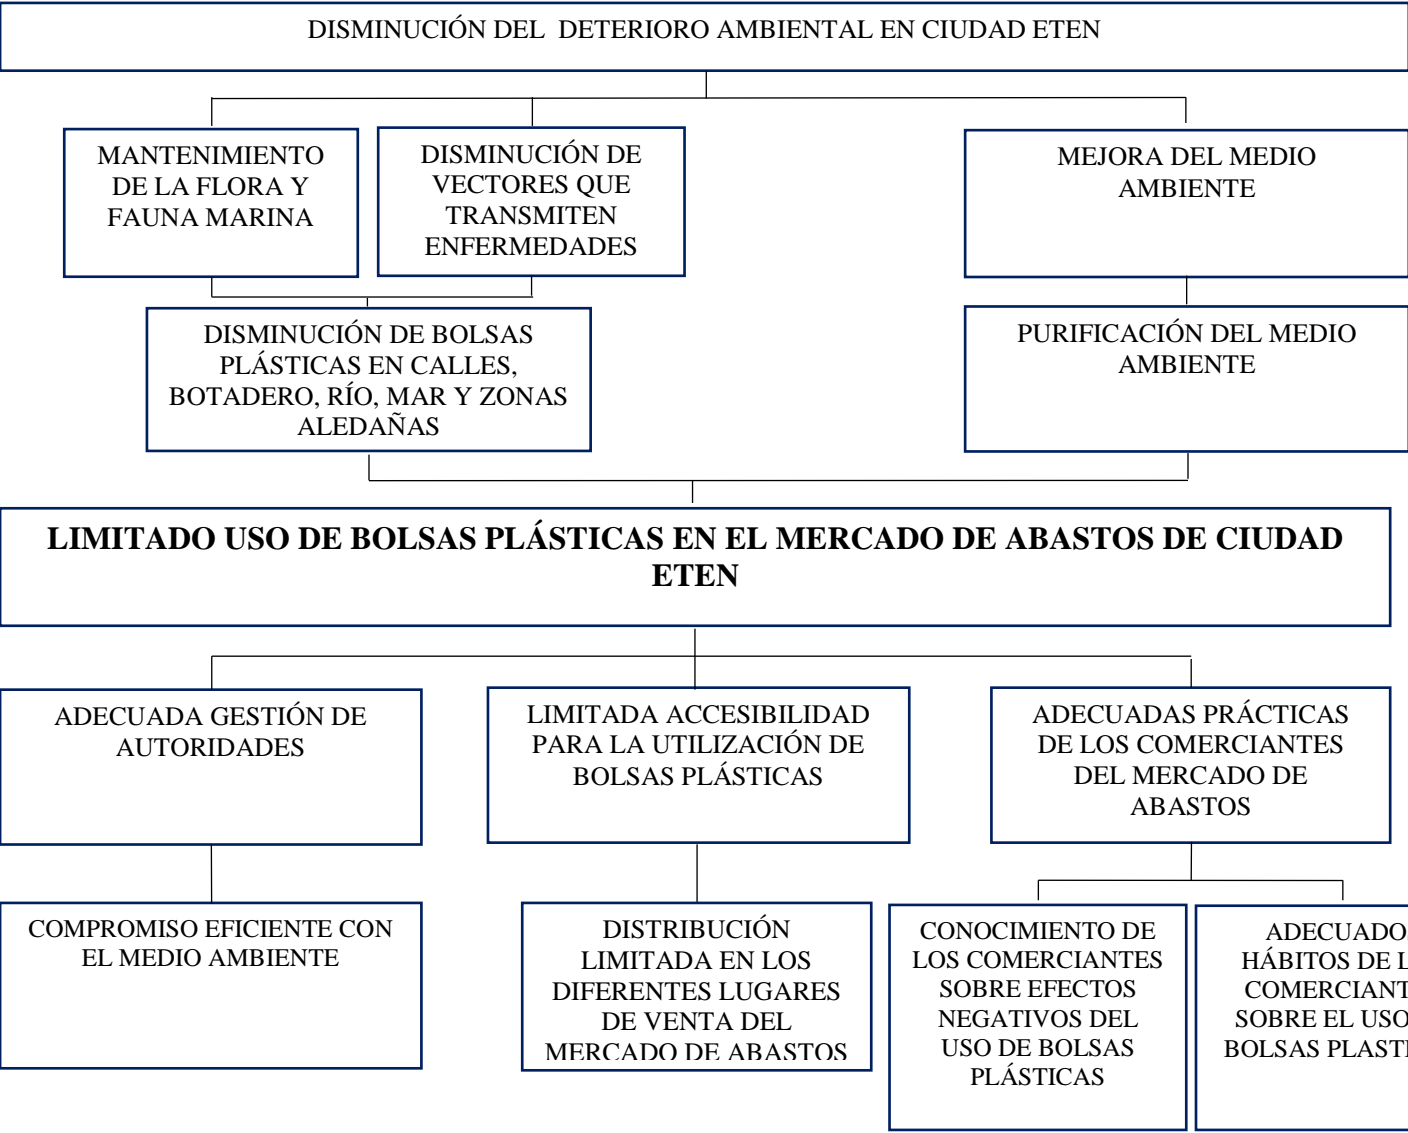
DISMINUCIÓN DEL DETERIORO AMBIENTAL EN CIUDAD ETEN

MANTENIMIENTO DE LA FLORA Y FAUNA MARINA

DISMINUCIÓN DE VECTORES QUE TRANSMITEN ENFERMEDADES

MEJORA DEL MEDIO AMBIENTE

DISMINUCIÓN DE BOLSAS PLÁSTICAS EN CALLES, BOTADERO, RÍO, MAR Y ZONAS ALEDAÑAS

PURIFICACIÓN DEL MEDIO AMBIENTE

**LIMITADO USO DE BOLSAS PLÁSTICAS EN EL MERCADO DE ABASTOS DE CIUDAD ETEN**

ADECUADA GESTIÓN DE AUTORIDADES

LIMITADA ACCESIBILIDAD PARA LA UTILIZACIÓN DE BOLSAS PLÁSTICAS

ADECUADAS PRÁCTICAS DE LOS COMERCIANTES DEL MERCADO DE ABASTOS

COMPROMISO EFICIENTE CON EL MEDIO AMBIENTE

DISTRIBUCIÓN LIMITADA EN LOS DIFERENTES LUGARES DE VENTA DEL MERCADO DE ABASTOS

CONOCIMIENTO DE LOS COMERCIANTES SOBRE EFECTOS NEGATIVOS DEL USO DE BOLSAS PLÁSTICAS

ADECUADO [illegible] HÁBITOS DE L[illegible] COMERCIANT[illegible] SOBRE EL USO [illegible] BOLSAS PLAST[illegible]